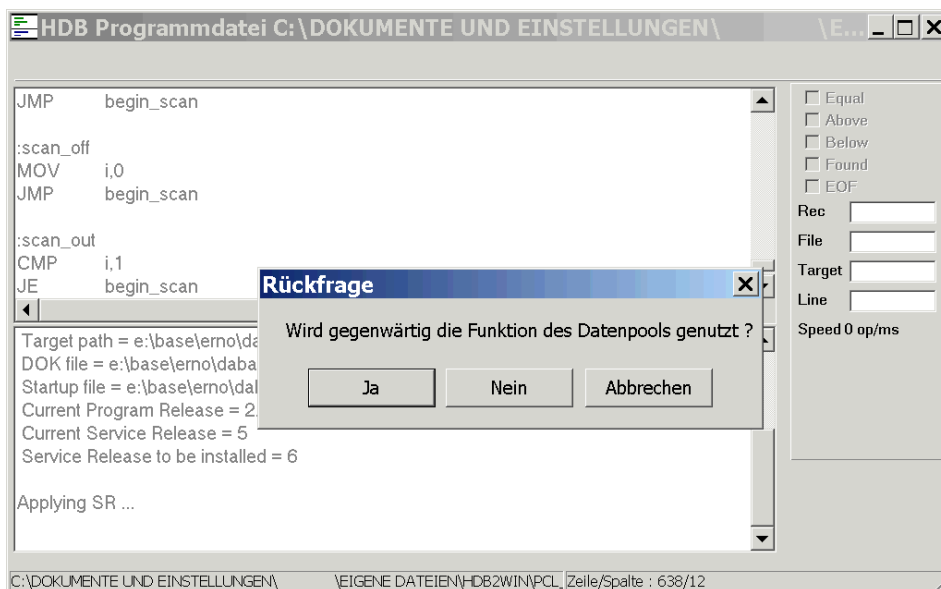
HDB Programmdatei C:\DOKUMENTE UND EINSTELLUNGEN\ \E...

JMP begin_scan

:scan_off
MOV i,0
JMP begin_scan

:scan_out
CMP i,1
JE begin_scan

Target path = e:\base\erno\da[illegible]
DOK file = e:\base\erno\daba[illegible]
Startup file = e:\base\erno\dal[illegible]
Current Program Release = 2.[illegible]
Current Service Release = 5
Service Release to be installed = 6

Applying SR ...

Equal
Above
Below
Found
EOF
Rec
File
Target
Line
Speed 0 op/ms

Rückfrage
Wird gegenwärtig die Funktion des Datenpools genutzt ?
Ja
Nein
Abbrechen

C:\DOKUMENTE UND EINSTELLUNGEN\ \EIGENE DATEIEN\HDB2WIN\PCL Zeile/Spalte : 638/12